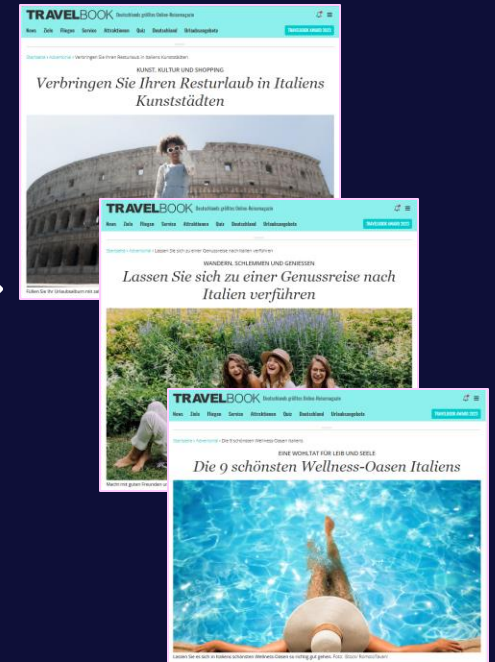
TRAVELBOOK Deutschlands größtes Online-Reisemagazin

News Ziele Fliegen Service Attraktionen Quiz Deutschland Urlaubsangebote

TRAVELBOOK AWARD 2022

Startseite > Advertorial > Verbringen Sie Ihren Resturlaub in Italiens Kunststädten

KUNST, KULTUR UND SHOPPING

Verbringen Sie Ihren Resturlaub in Italiens Kunststädten

Füllen Sie Ihr Urlaubsalbum mit se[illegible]

TRAVELBOOK Deutschlands größtes Online-Reisemagazin

News Ziele Fliegen Service Attraktionen Quiz Deutschland Urlaubsangebote

TRAVELBOOK AWARD 2022

Startseite > Advertorial > Lassen Sie sich zu einer Genussreise nach Italien verführen

WANDERN, SCHLEMMEN UND GENIESSEN

Lassen Sie sich zu einer Genussreise nach Italien verführen

Macht mit guten Freunden u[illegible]

TRAVELBOOK Deutschlands größtes Online-Reisemagazin

News Ziele Fliegen Service Attraktionen Quiz Deutschland Urlaubsangebote

TRAVELBOOK AWARD 2022

Startseite > Advertorial > Die 9 schönsten Wellness-Oasen Italiens

EINE WOHLTAT FÜR LEIB UND SEELE

Die 9 schönsten Wellness-Oasen Italiens

Lassen Sie es sich in Italiens schönsten Wellness-Oasen so richtig gut gehen. Foto: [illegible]